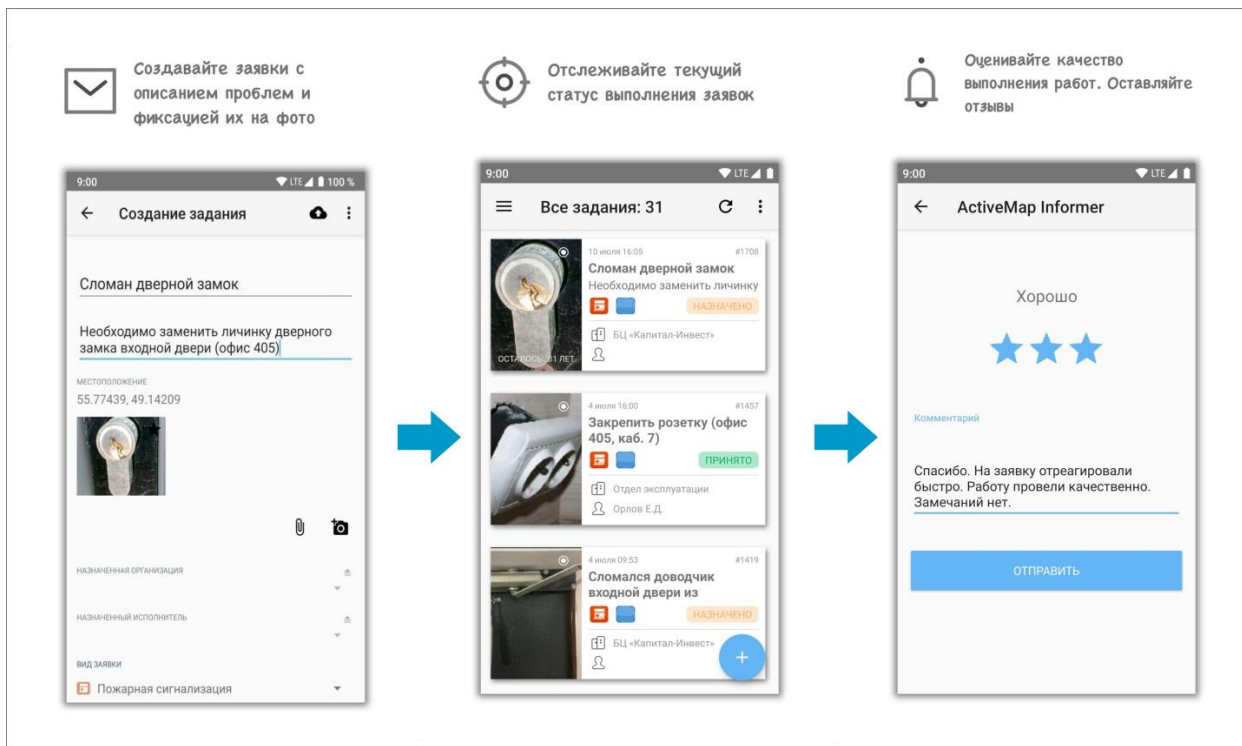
Создавайте заявки с описанием проблем и фиксацией их на фото

Отслеживайте текущий статус выполнения заявок

Оценивайте качество выполнения работ. Оставляйте отзывы

9:00
LTE 100 %
← Создание задания

Сломан дверной замок

Необходимо заменить личинку дверного замка входной двери (офис 405)

МЕСТОПОЛОЖЕНИЕ
55.77439, 49.14209

НАЗНАЧЕННАЯ ОРГАНИЗАЦИЯ

НАЗНАЧЕННЫЙ ИСПОЛНИТЕЛЬ

ВИД ЗАЯВКИ
Пожарная сигнализация

9:00
LTE
Все задания: 31

10 июля 16:05 #1708
Сломан дверной замок
Необходимо заменить личинку
НАЗНАЧЕНО
БЦ «Капитал-Инвест»
ОСТАЛОСЬ 31 ЛЕТ

4 июля 16:00 #1457
Закрепить розетку (офис 405, каб. 7)
ПРИНЯТО
Отдел эксплуатации
Орлов Е.Д.

4 июля 09:53 #1419
Сломался доводчик входной двери из
НАЗНАЧЕНО
БЦ «Капитал-Инвест»

9:00
LTE
← ActiveMap Informer

Хорошо

Комментарий

Спасибо. На заявку отреагировали быстро. Работу провели качественно. Замечаний нет.

ОТПРАВИТЬ